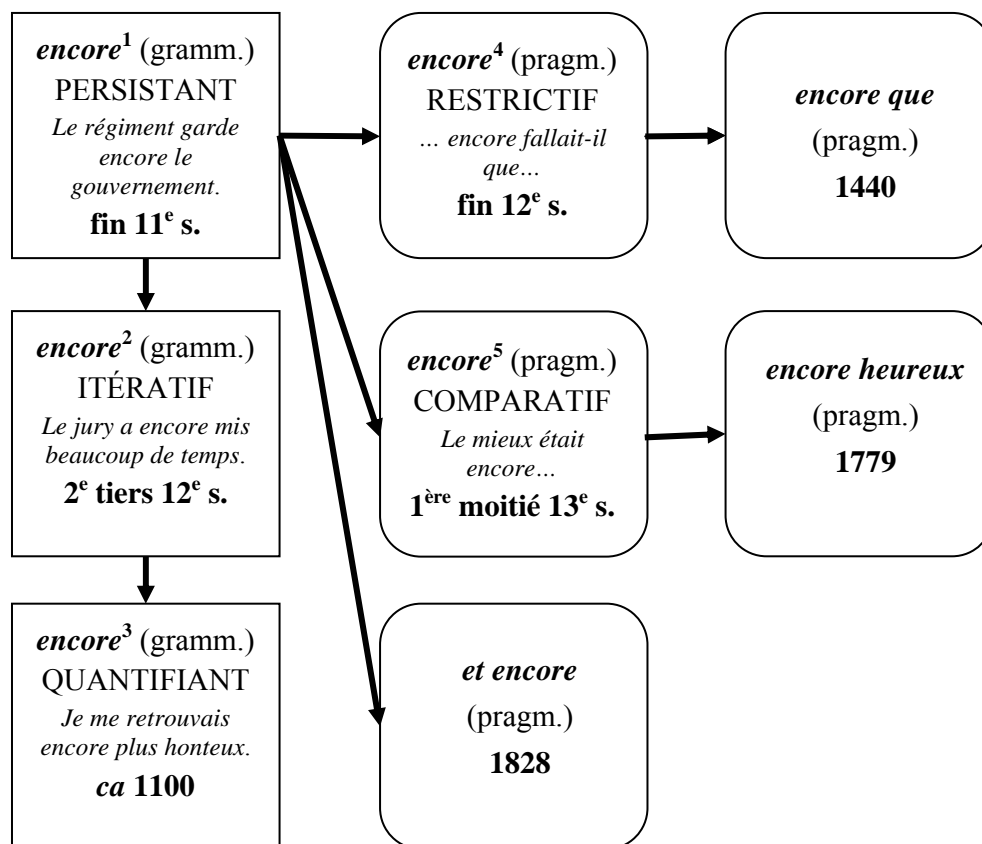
*encore*$^1$ (gramm.)
PERSISTANT
*Le régiment garde encore le gouvernement.*
**fin 11$^e$ s.**

*encore*$^4$ (pragm.)
RESTRICTIF
*… encore fallait-il que…*
**fin 12$^e$ s.**

*encore que*
(pragm.)
**1440**

*encore*$^2$ (gramm.)
ITÉRATIF
*Le jury a encore mis beaucoup de temps.*
**2$^e$ tiers 12$^e$ s.**

*encore*$^5$ (pragm.)
COMPARATIF
*Le mieux était encore…*
**1$^{ère}$ moitié 13$^e$ s.**

*encore heureux*
(pragm.)
**1779**

*encore*$^3$ (gramm.)
QUANTIFIANT
*Je me retrouvais encore plus honteux.*
***ca* 1100**

*et encore*
(pragm.)
**1828**